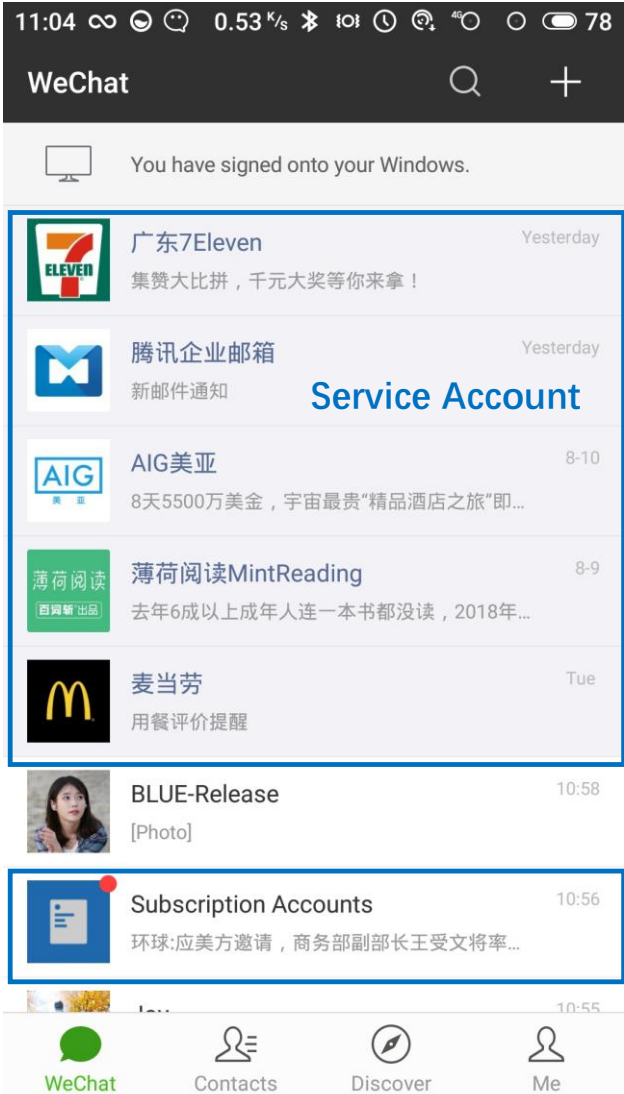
11:04 0.53 K/s 4G 78

WeChat

You have signed onto your Windows.

7 ELEVEN

广东7Eleven Yesterday
集赞大比拼，千元大奖等你来拿！

腾讯企业邮箱 Yesterday
新邮件通知

Service Account

AIG 美亚

AIG美亚 8-10
8天5500万美金，宇宙最贵"精品酒店之旅"即...

薄荷阅读 百词斩出品

薄荷阅读MintReading 8-9
去年6成以上成年人连一本书都没读，2018年...

麦当劳 Tue
用餐评价提醒

BLUE-Release 10:58
[Photo]

Subscription Accounts 10:56
环球:应美方邀请，商务部副部长王受文将率...

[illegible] 10:55

WeChat Contacts Discover Me